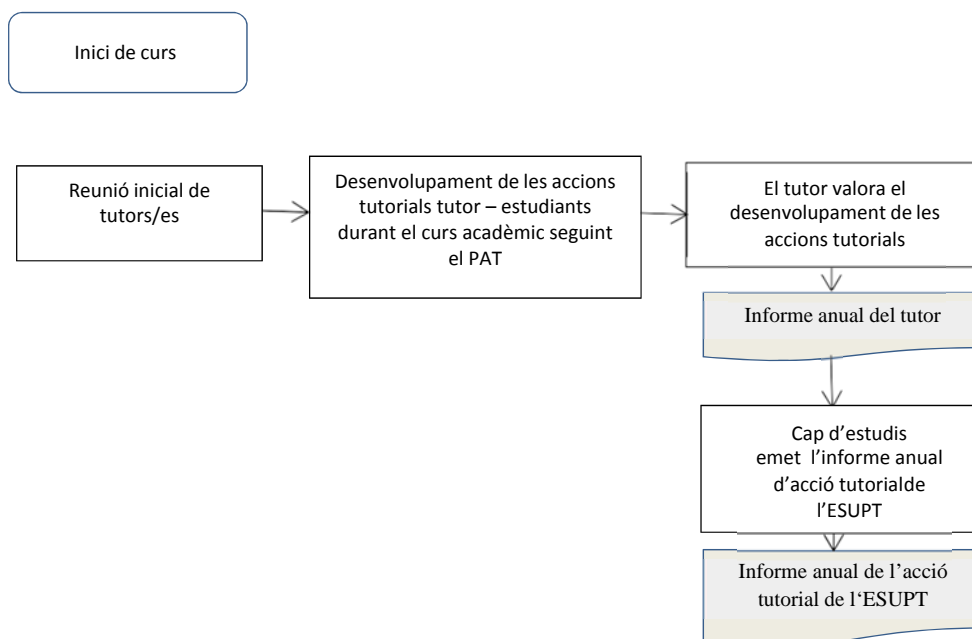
Inici de curs

Reunió inicial de tutors/es

Desenvolupament de les accions tutorials tutor – estudiants durant el curs acadèmic seguint el PAT

El tutor valora el desenvolupament de les accions tutorials

Informe anual del tutor

Cap d'estudis emet l'informe anual d'acció tutorialde l'ESUPT

Informe anual de l'acció tutorial de l'ESUPT